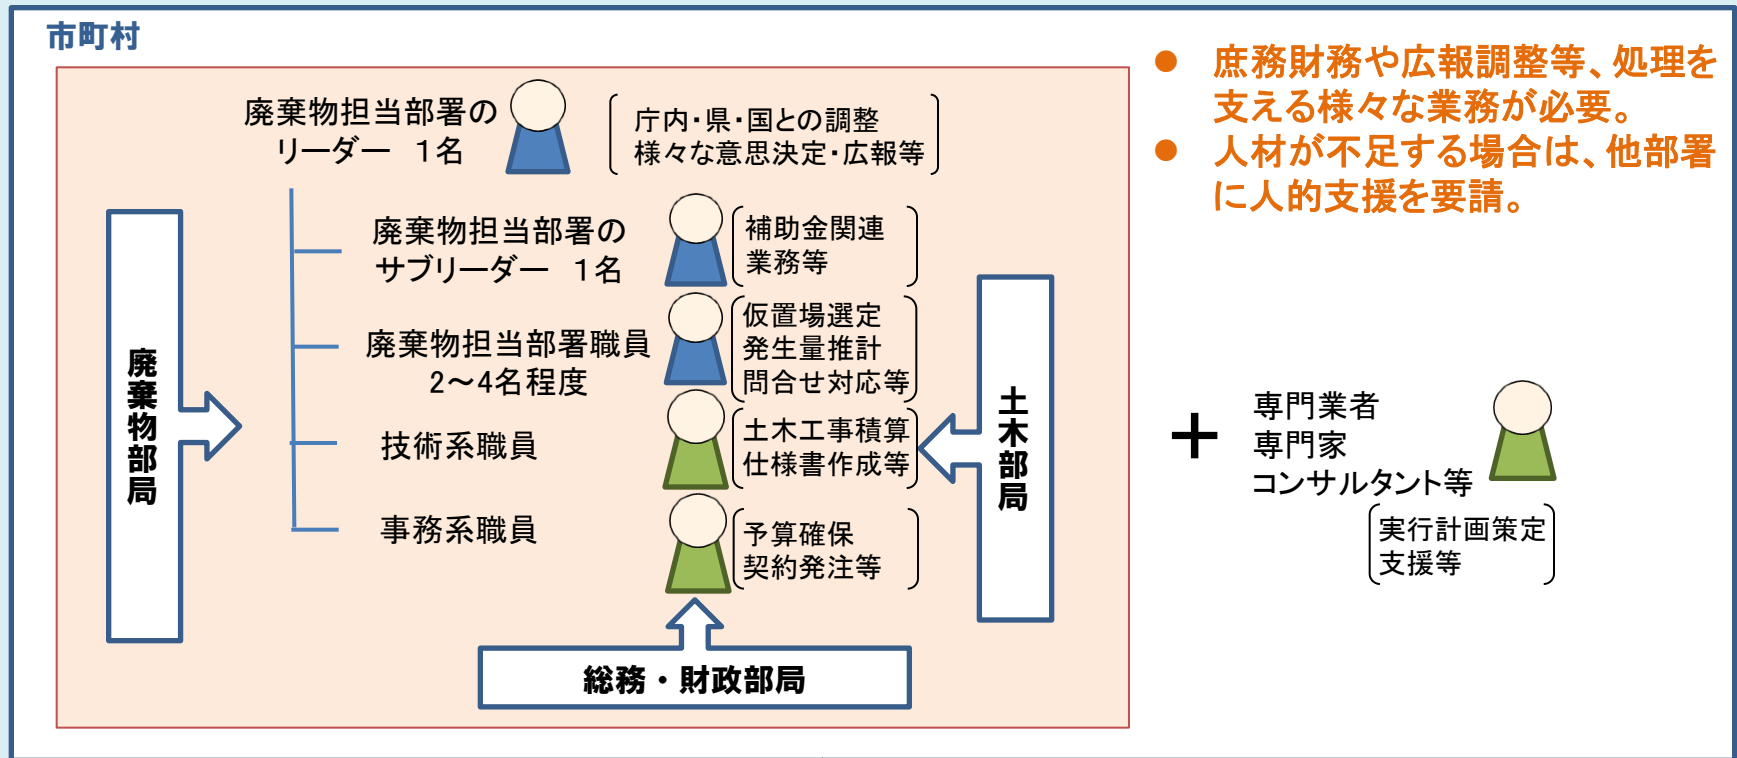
市町村

廃棄物担当部署のリーダー　1名

庁内・県・国との調整
様々な意思決定・広報等

廃棄物部局

廃棄物担当部署のサブリーダー　1名

補助金関連
業務等

廃棄物担当部署職員
2～4名程度

仮置場選定
発生量推計
問合せ対応等

技術系職員

土木工事積算
仕様書作成等

事務系職員

予算確保
契約発注等

土木部局

総務・財政部局

● 庶務財務や広報調整等、処理を支える様々な業務が必要。
● 人材が不足する場合は、他部署に人的支援を要請。

＋

専門業者
専門家
コンサルタント等

実行計画策定
支援等